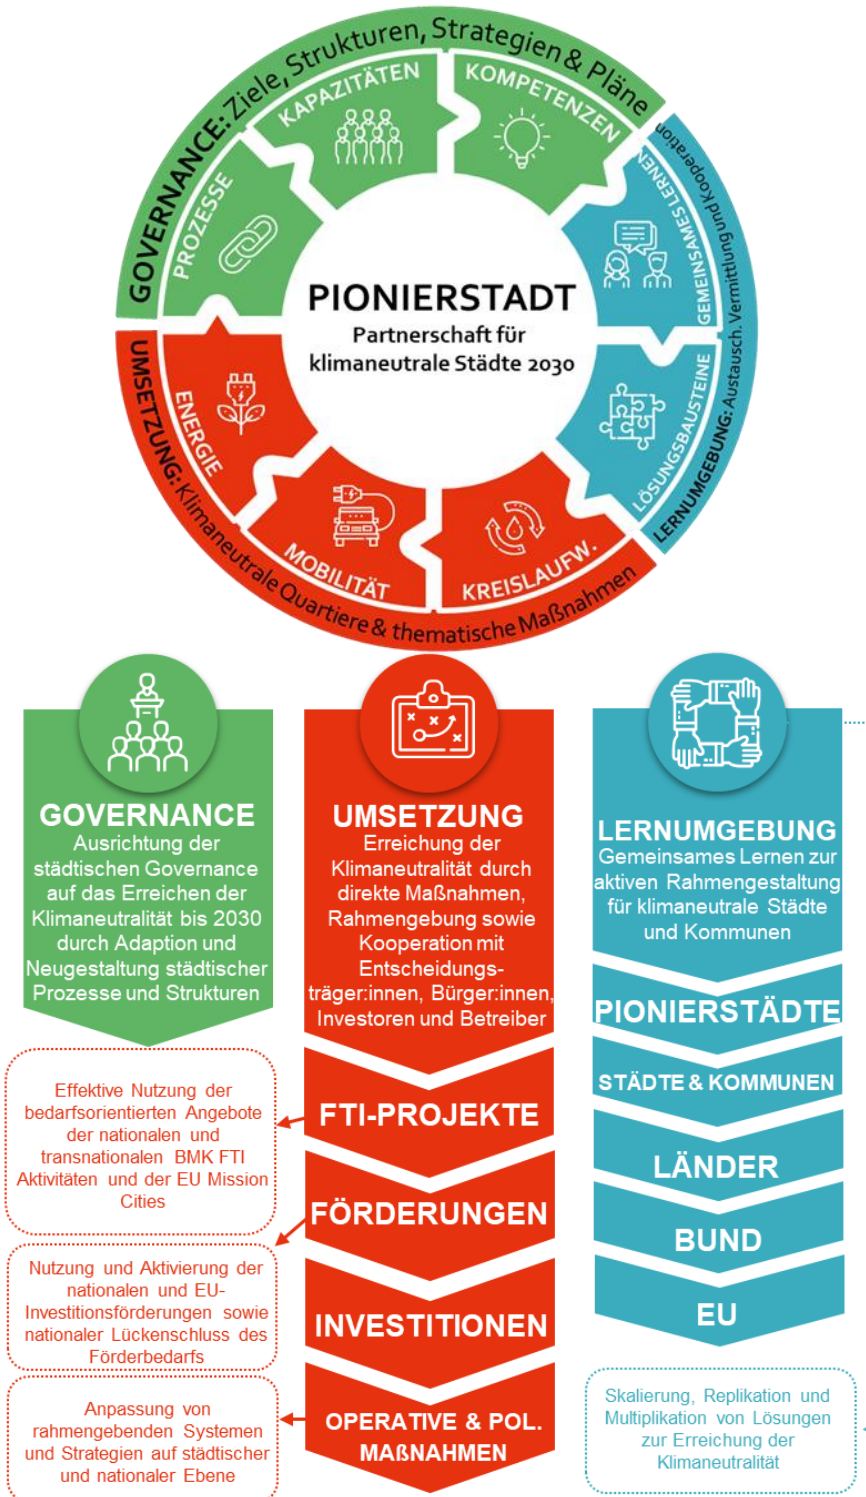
GOVERNANCE: Ziele, Strukturen, Strategien & Pläne

KAPAZITÄTEN

KOMPETENZEN

PROZESSE

GEMEINSAMES LERNEN

LERNUMGEBUNG: Austausch, Vermittlung und Kooperation

PIONIERSTADT
Partnerschaft für klimaneutrale Städte 2030

LÖSUNGSBAUSTEINE

ENERGIE

UMSETZUNG: Klimaneutrale Quartiere & thematische Maßnahmen

MOBILITÄT

KREISLAUFW.

GOVERNANCE
Ausrichtung der städtischen Governance auf das Erreichen der Klimaneutralität bis 2030 durch Adaption und Neugestaltung städtischer Prozesse und Strukturen

UMSETZUNG
Erreichung der Klimaneutralität durch direkte Maßnahmen, Rahmengebung sowie Kooperation mit Entscheidungsträger:innen, Bürger:innen, Investoren und Betreiber

LERNUMGEBUNG
Gemeinsames Lernen zur aktiven Rahmengestaltung für klimaneutrale Städte und Kommunen

PIONIERSTÄDTE

STÄDTE & KOMMUNEN

LÄNDER

BUND

EU

Effektive Nutzung der bedarfsorientierten Angebote der nationalen und transnationalen BMK FTI Aktivitäten und der EU Mission Cities

FTI-PROJEKTE

FÖRDERUNGEN

Nutzung und Aktivierung der nationalen und EU-Investitionsförderungen sowie nationaler Lückenschluss des Förderbedarfs

INVESTITIONEN

Anpassung von rahmengebenden Systemen und Strategien auf städtischer und nationaler Ebene

OPERATIVE & POL. MAßNAHMEN

Skalierung, Replikation und Multiplikation von Lösungen zur Erreichung der Klimaneutralität